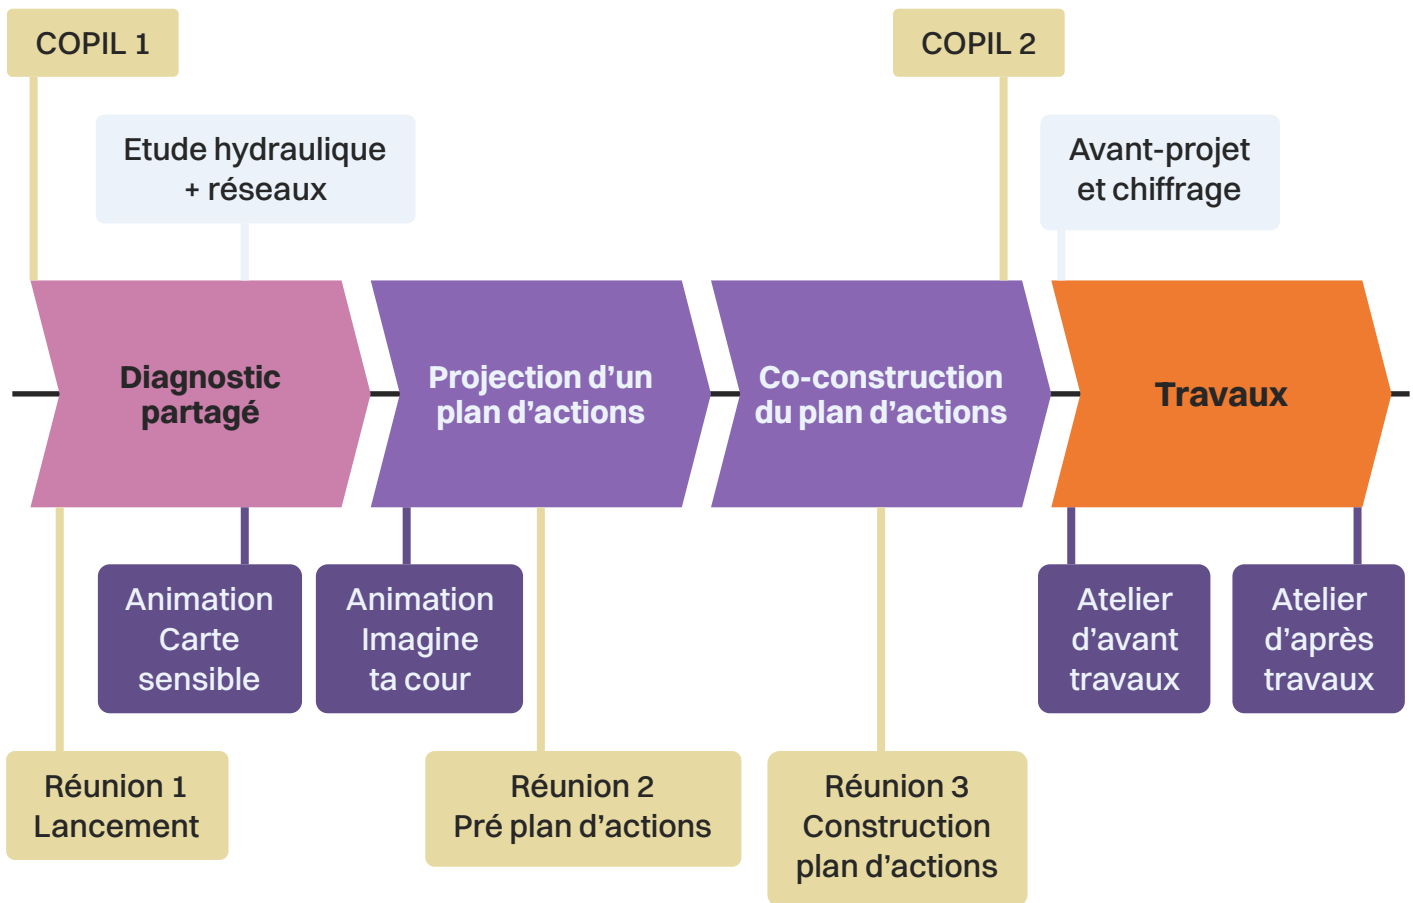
COPIL 1

COPIL 2

Etude hydraulique + réseaux

Avant-projet et chiffrage

Diagnostic partagé

Projection d’un plan d’actions

Co-construction du plan d’actions

Travaux

Animation Carte sensible

Animation Imagine ta cour

Atelier d’avant travaux

Atelier d’après travaux

Réunion 1 Lancement

Réunion 2 Pré plan d’actions

Réunion 3 Construction plan d’actions